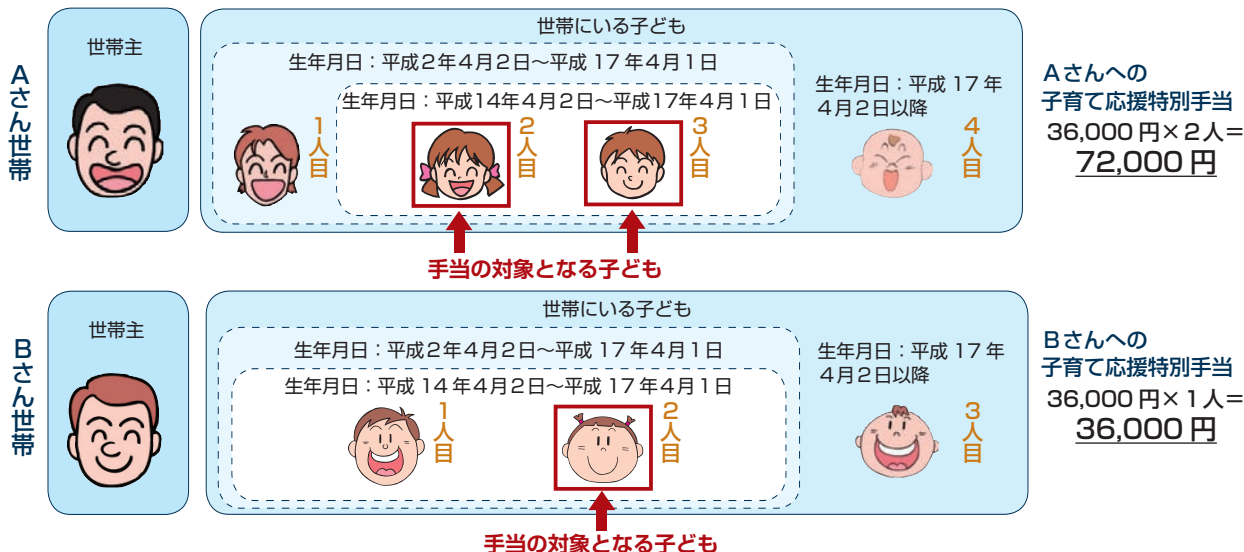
Aさん世帯

世帯主

世帯にいる子ども

生年月日：平成２年４月２日～平成 17 年４月１日

生年月日：平成14年４月２日～平成17年４月１日

１人目

２人目

３人目

生年月日：平成 17 年４月２日以降

４人目

手当の対象となる子ども

Aさんへの子育て応援特別手当
36,000 円×２人＝
72,000 円

Bさん世帯

世帯主

世帯にいる子ども

生年月日：平成２年４月２日～平成 17 年４月１日

生年月日：平成 14 年４月２日～平成 17 年４月１日

１人目

２人目

生年月日：平成 17 年４月２日以降

３人目

手当の対象となる子ども

Bさんへの子育て応援特別手当
36,000 円×１人＝
36,000 円